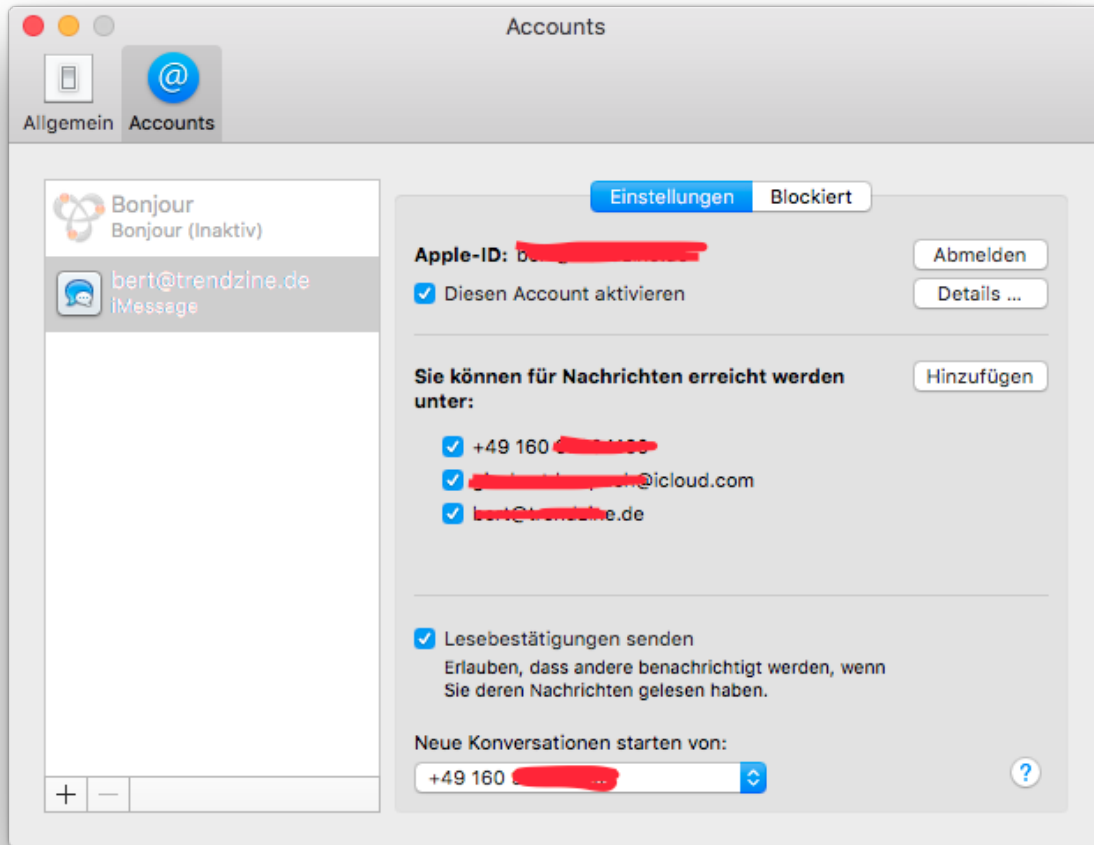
Accounts

Allgemein Accounts

Bonjour
Bonjour (Inaktiv)

bert@trendzine.de
iMessage

+ —

Einstellungen Blockiert

Apple-ID: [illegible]

Abmelden

Diesen Account aktivieren

Details ...

Sie können für Nachrichten erreicht werden unter:

Hinzufügen

+49 160 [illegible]
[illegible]@icloud.com
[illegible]e.de

Lesebestätigungen senden
Erlauben, dass andere benachrichtigt werden, wenn Sie deren Nachrichten gelesen haben.

Neue Konversationen starten von:
+49 160 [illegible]

?